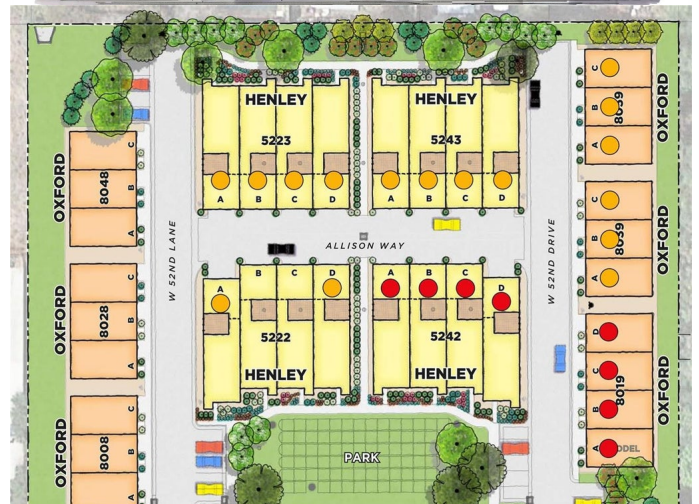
HENLEY
5223
A B C D

HENLEY
5243
A B C D

C
B
8059
A
OXFORD

OXFORD
8048
C
B
A

W 52ND LANE

ALLISON WAY

W 52ND DRIVE

C
B
8039
A
OXFORD

OXFORD
8028
C
B
A

A B C D
5222
HENLEY

A B C D
5242
HENLEY

D
C
8019
B
A
OXFORD

OXFORD
8008
C
B
A

PARK

ODEL